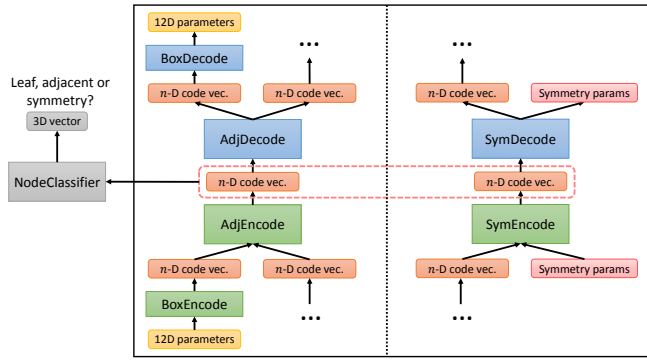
Leaf, adjacent or symmetry?

3D vector

NodeClassifier

12D parameters

BoxDecode

$n$-D code vec.

…

$n$-D code vec.

AdjDecode

$n$-D code vec.

AdjEncode

$n$-D code vec.

$n$-D code vec.

BoxEncode

…

12D parameters

…

$n$-D code vec.

Symmetry params

SymDecode

$n$-D code vec.

SymEncode

$n$-D code vec.

Symmetry params

…